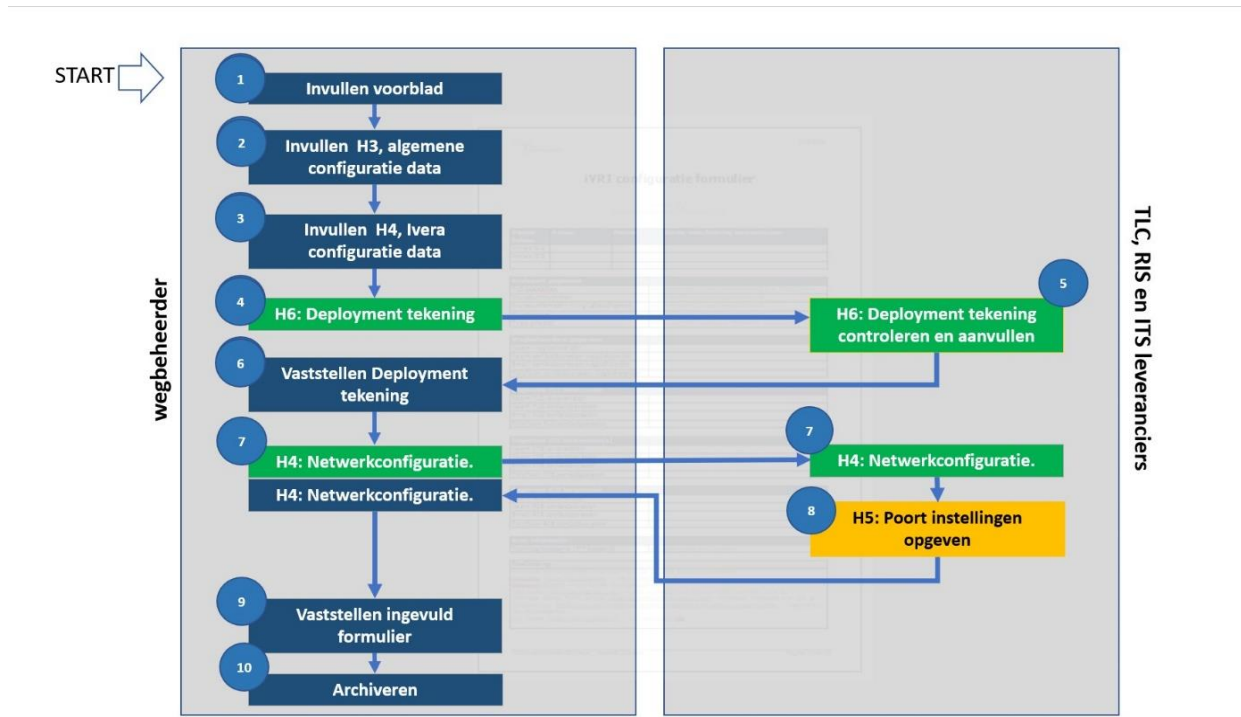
START

wegbeheerder

1 Invullen voorblad

2 Invullen H3, algemene configuratie data

3 Invullen H4, Ivera configuratie data

4 H6: Deployment tekening

6 Vaststellen Deployment tekening

7 H4: Netwerkconfiguratie.

H4: Netwerkconfiguratie.

9 Vaststellen ingevuld formulier

10 Archiveren

TLC, RIS en ITS leveranciers

5 H6: Deployment tekening controleren en aanvullen

7 H4: Netwerkconfiguratie.

8 H5: Poort instellingen opgeven

iVRI configuratie formulier